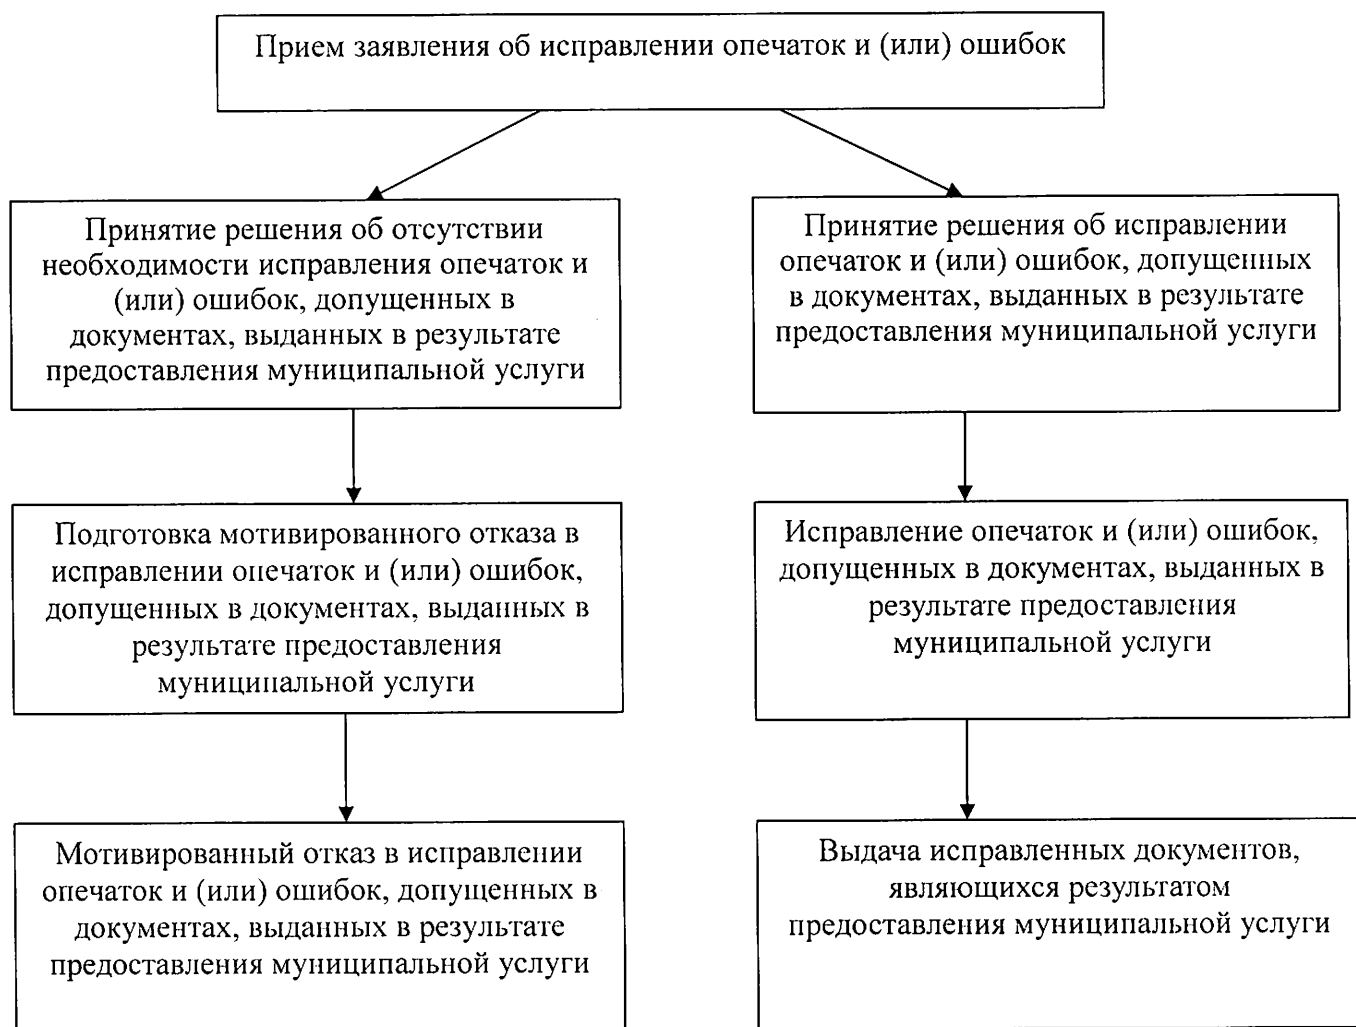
Прием заявления об исправлении опечаток и (или) ошибок

Принятие решения об отсутствии необходимости исправления опечаток и (или) ошибок, допущенных в документах, выданных в результате предоставления муниципальной услуги

Подготовка мотивированного отказа в исправлении опечаток и (или) ошибок, допущенных в документах, выданных в результате предоставления муниципальной услуги

Мотивированный отказ в исправлении опечаток и (или) ошибок, допущенных в документах, выданных в результате предоставления муниципальной услуги

Принятие решения об исправлении опечаток и (или) ошибок, допущенных в документах, выданных в результате предоставления муниципальной услуги

Исправление опечаток и (или) ошибок, допущенных в документах, выданных в результате предоставления муниципальной услуги

Выдача исправленных документов, являющихся результатом предоставления муниципальной услуги